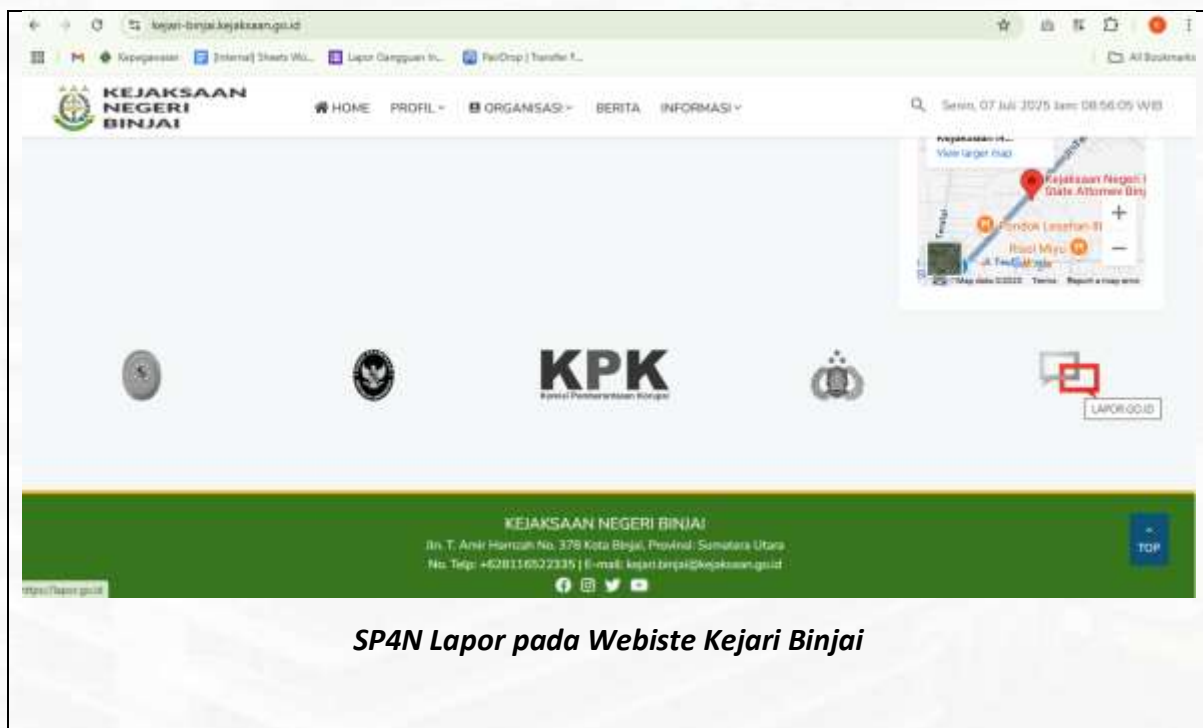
kejari-binjai.kejaksaan.go.id

Kepegawaian [Internal] Sheets Wo... Lapor Gangguan In... PaiDrop | Transfer f... All Bookmarks

KEJAKSAAN NEGERI BINJAI

HOME PROFIL ORGANISASI BERITA INFORMASI

Senin, 07 Juli 2025 Jam 08:56:05 WIB

View larger map

Kejaksaan Negeri Binjai State Attorney Binj

Pondok Lesehan

Map data ©2025 Terms Report a map error

KPK

Komisi Pemberantasan Korupsi

LAPOR.GO.ID

KEJAKSAAN NEGERI BINJAI

Jln. T. Amir Hamzah No. 378 Kota Binjai, Provinsi Sumatera Utara

No. Telp: +628116522335 | E-mail: kejari.binjai@kejaksaan.go.id

TOP

https://lapor.go.id

SP4N Lapor pada Webiste Kejari Binjai